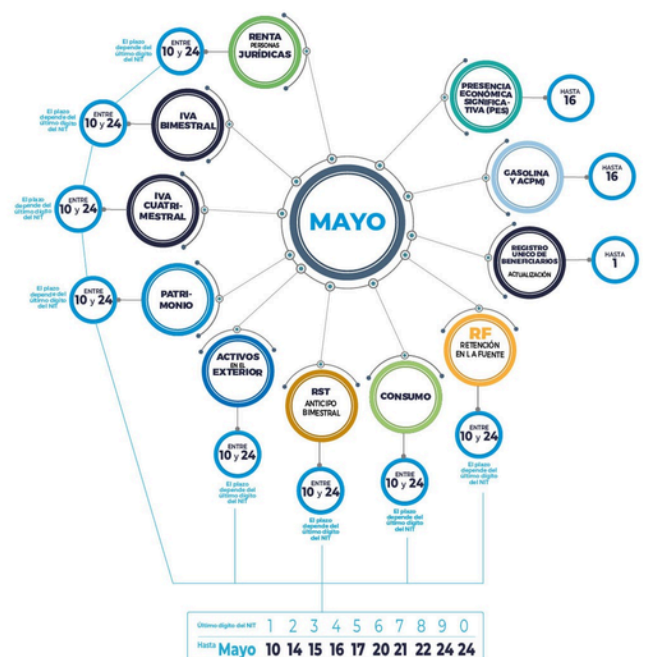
MAYO

El plazo depende del último dígito del NIT
ENTRE 10 y 24
RENTA PERSONAS JURÍDICAS

El plazo depende del último dígito del NIT
ENTRE 10 y 24
IVA BIMESTRAL

El plazo depende del último dígito del NIT
ENTRE 10 y 24
IVA CUATRIMESTRAL

El plazo depende del último dígito del NIT
ENTRE 10 y 24
PATRIMONIO

PRESENCIA ECONÓMICA SIGNIFICATIVA (PES)
HASTA 16

GASOLINA Y ACPM
HASTA 16

REGISTRO ÚNICO DE BENEFICIARIOS
ACTUALIZACIÓN
HASTA 1

ACTIVOS EN EL EXTERIOR
ENTRE 10 y 24
El plazo depende del último dígito del NIT

RST
ANTICIPO BIMESTRAL
ENTRE 10 y 24
El plazo depende del último dígito del NIT

CONSUMO
ENTRE 10 y 24
El plazo depende del último dígito del NIT

RF
RETENCIÓN EN LA FUENTE
ENTRE 10 y 24
El plazo depende del último dígito del NIT

| Último dígito del NIT | 1 | 2 | 3 | 4 | 5 | 6 | 7 | 8 | 9 | 0 |
|---|---|---|---|---|---|---|---|---|---|---|
| Hasta Mayo | 10 | 14 | 15 | 16 | 17 | 20 | 21 | 22 | 24 | 24 |